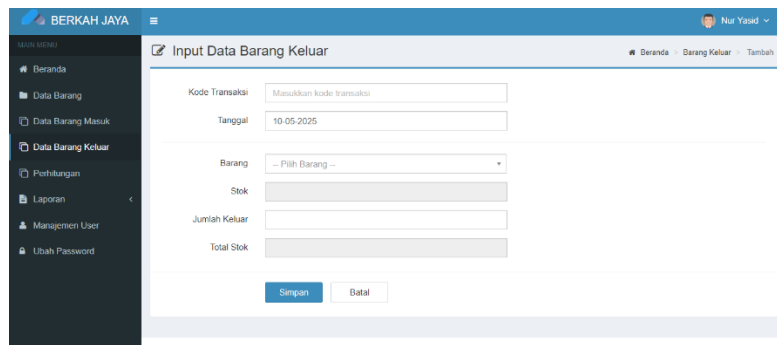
BERKAH JAYA

Nur Yasid

MAIN MENU

Beranda

Data Barang

Data Barang Masuk

Data Barang Keluar

Perhitungan

Laporan

Manajemen User

Ubah Password

Input Data Barang Keluar

Beranda > Barang Keluar > Tambah

Kode Transaksi
Masukkan kode transaksi

Tanggal
10-05-2025

Barang
-- Pilih Barang --

Stok

Jumlah Keluar

Total Stok

Simpan
Batal